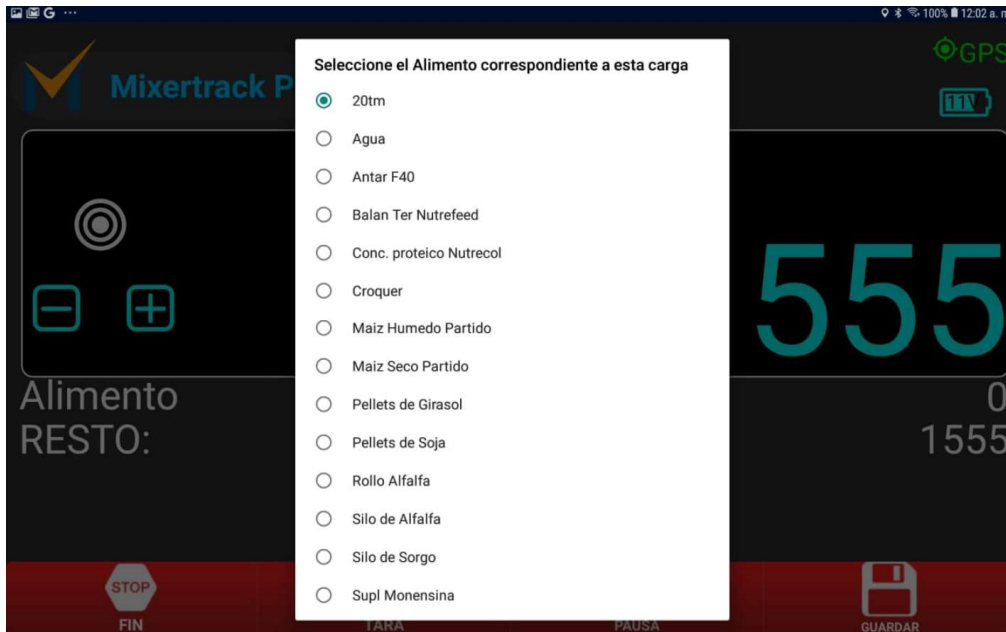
100% 12:02 a.

Mixertrack P

GPS

11V

555

Alimento
RESTO:

0
1555

Seleccione el Alimento correspondiente a esta carga

20tm
Agua
Antar F40
Balan Ter Nutrefeed
Conc. proteico Nutrecol
Croquer
Maiz Humedo Partido
Maiz Seco Partido
Pellets de Girasol
Pellets de Soja
Rollo Alfalfa
Silo de Alfalfa
Silo de Sorgo
Supl Monensina

STOP
FIN
TARA
PAUSA
GUARDAR